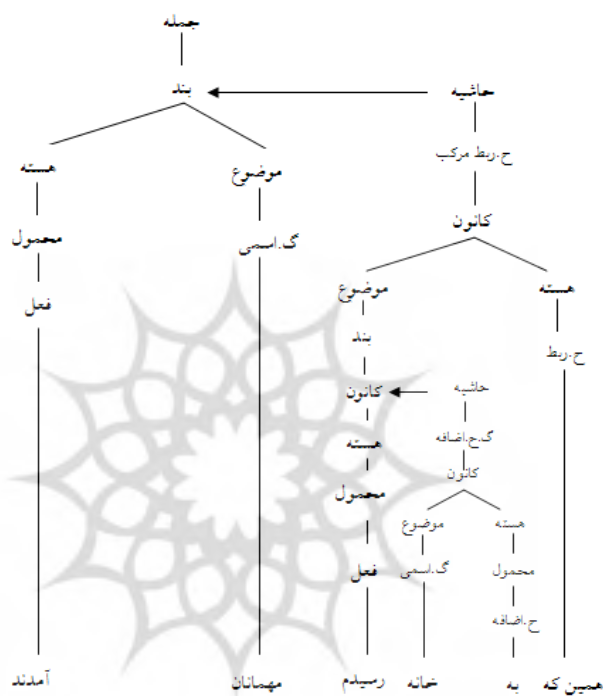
جمله

بند

حاشیه

هسته

موضوع

ح.ربط مرکب

محمول

گ.اسمی

کانون

فعل

موضوع

هسته

بند

ح.ربط

کانون

حاشیه

هسته

گ.ح.اضافه

کانون

محمول

موضوع

هسته

فعل

گ.اسمی

محمول

ح.اضافه

آمدند

مهمانان

رسیدم

خانه

به

همین که